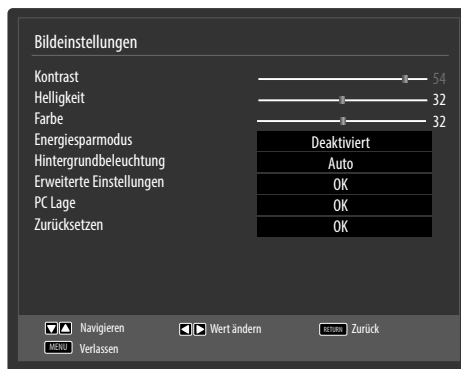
Bildeinstellungen

Kontrast 54
Helligkeit 32
Farbe 32
Energiesparmodus Deaktiviert
Hintergrundbeleuchtung Auto
Erweiterte Einstellungen OK
PC Lage OK
Zurücksetzen OK

Navigieren
Wert ändern
RETURN Zurück
MENU Verlassen